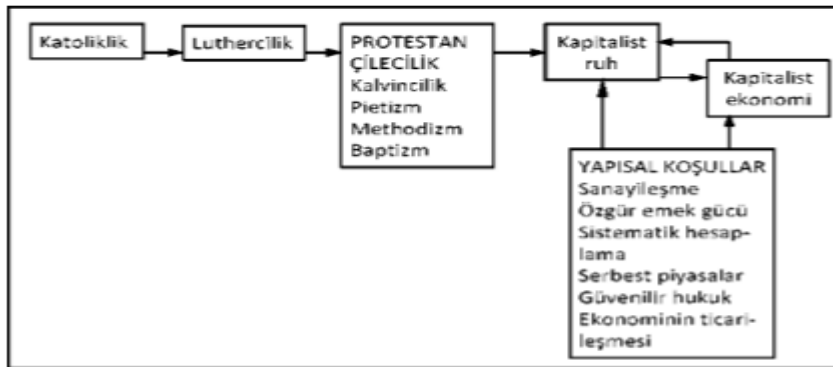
Katoliklik

Luthercilik

PROTESTAN ÇİLECİLİK
Kalvincilik
Pietizm
Methodizm
Baptizm

Kapitalist ruh

Kapitalist ekonomi

YAPISAL KOŞULLAR
Sanayileşme
Özgür emek gücü
Sistematik hesaplama
Serbest piyasalar
Güvenilir hukuk
Ekonominin ticarileşmesi